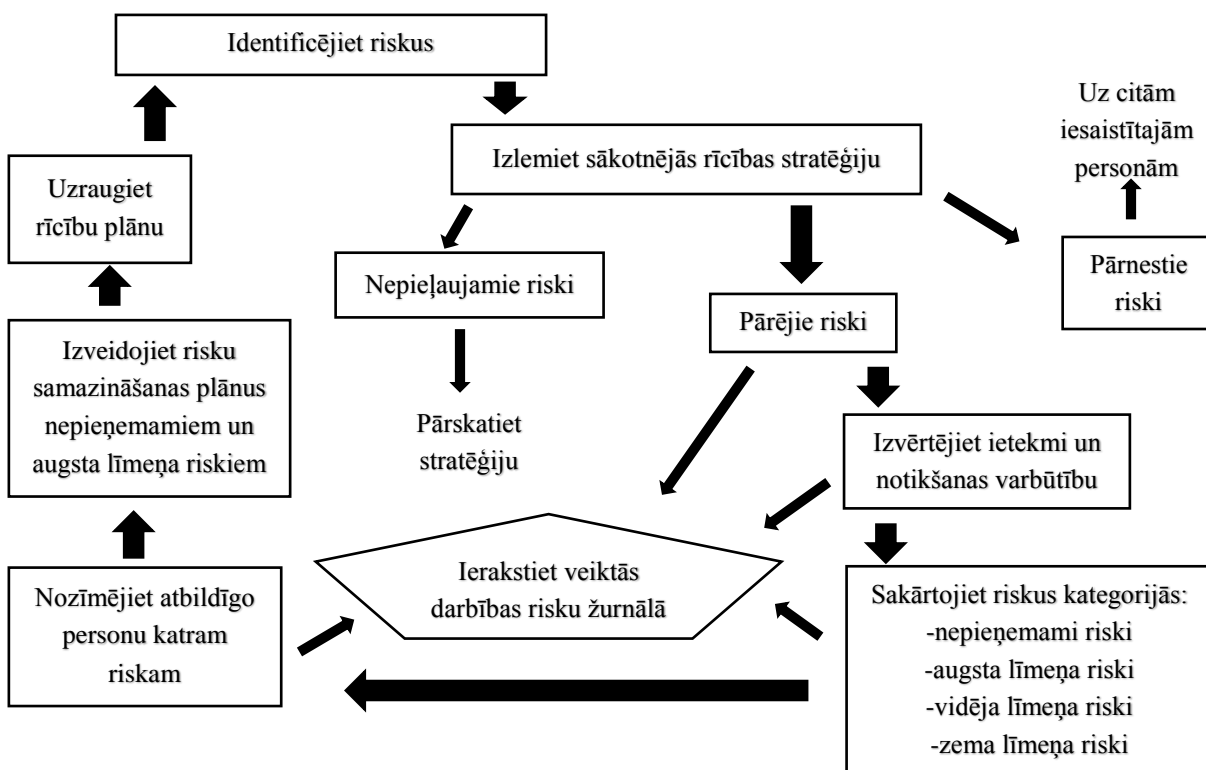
Identificējiet riskus

Izlemiet sākotnējās rīcības stratēģiju

Uz citām iesaistītajām personām

Uzraugiet rīcību plānu

Nepieļaujamie riski

Pārējie riski

Pārnestie riski

Izveidojiet risku samazināšanas plānus nepieņemamiem un augsta līmeņa riskiem

Pārskatiet stratēģiju

Izvērtējiet ietekmi un notikšanas varbūtību

Nozīmējiet atbildīgo personu katram riskam

Ierakstiet veiktās darbības risku žurnālā

Sakārtojiet riskus kategorijās:
-nepieņemami riski
-augsta līmeņa riski
-vidēja līmeņa riski
-zema līmeņa riski